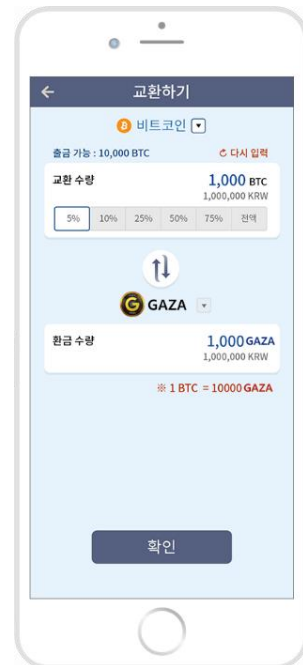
← 교환하기

비트코인

출금 가능 : 10,000 BTC

다시 입력

교환 수량

1,000 BTC

1,000,000 KRW

| 5% | 10% | 25% | 50% | 75% | 전액 |
|---|---|---|---|---|---|

GAZA

환금 수량

1,000 GAZA

1,000,000 KRW

※ 1 BTC = 10000 GAZA

확인